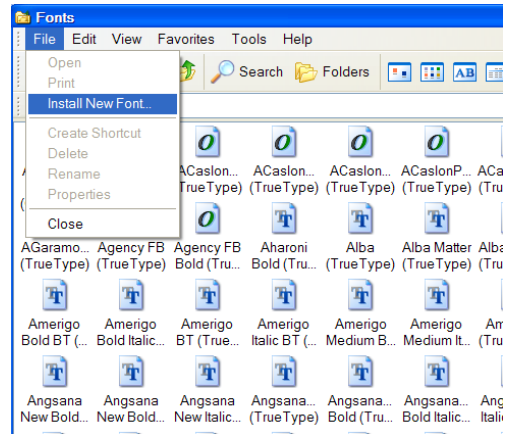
Fonts

File Edit View Favorites Tools Help

Open
Print
Install New Font...
Create Shortcut
Delete
Rename
Properties
Close

Search Folders

AB

A
(

ACaslon... (TrueType)
ACaslon... (TrueType)
ACaslon... (TrueType)
ACaslonP... (TrueType)
ACa (True

AGaramo... (TrueType)
Agency FB (TrueType)
Agency FB Bold (Tru...
Aharoni Bold (Tru...
Alba (TrueType)
Alba Matter (TrueType)
Alba (True

Amerigo Bold BT (...
Amerigo Bold Italic...
Amerigo BT (True...
Amerigo Italic BT (...
Amerigo Medium B...
Amerigo Medium It...
Am (Tru

Angsana New Bold...
Angsana New Bold...
Angsana New Italic...
Angsana... (TrueType)
Angsana... Bold (Tru...
Angsana... Bold Italic...
Ang (Tru